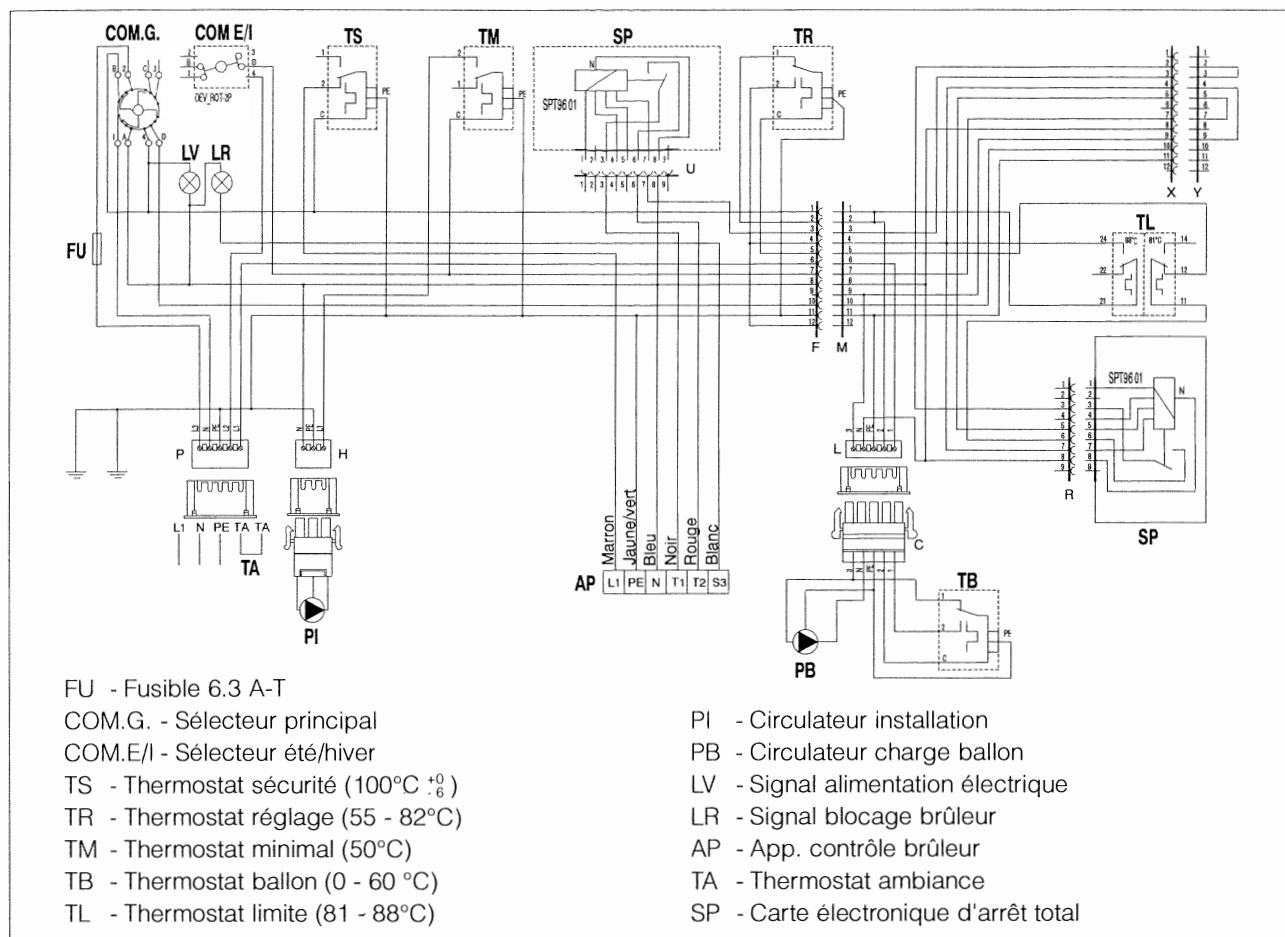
COM.G.
COM E/I
DEV_ROT-2P
TS
TM
SP
SPT96 01
TR
N
PE
PE
PE
U
LV LR
FU
TL
88°C 81°C
24 14
22 12
21 11
F M
X Y
SPT96 01
N
R
SP
P
H
L
C
L1 N PE TA TA
TA
PI
Marron Jaune/vert Bleu Noir Rouge Blanc
AP
| L1 | PE | N | T1 | T2 | S3 |
TB
PB

FU - Fusible 6.3 A-T
COM.G. - Sélecteur principal
COM.E/I - Sélecteur été/hiver
TS - Thermostat sécurité (100°C $^{+0}_{-6}$)
TR - Thermostat réglage (55 - 82°C)
TM - Thermostat minimal (50°C)
TB - Thermostat ballon (0 - 60 °C)
TL - Thermostat limite (81 - 88°C)

PI - Circulateur installation
PB - Circulateur charge ballon
LV - Signal alimentation électrique
LR - Signal blocage brûleur
AP - App. contrôle brûleur
TA - Thermostat ambiance
SP - Carte électronique d'arrêt total